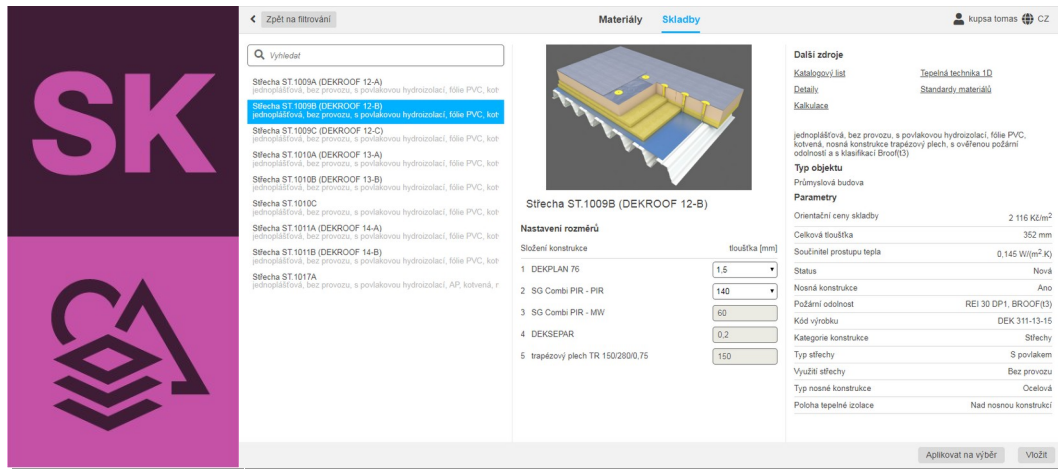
SK

Zpět na filtrování

Materiály Skladby

kupsa tomas CZ

Vyhledat

Střecha ST.1009A (DEKROOF 12-A)
jednoplášťová, bez provozu, s povlakovou hydroizolací, fólie PVC, kot

Střecha ST.1009B (DEKROOF 12-B)
jednoplášťová, bez provozu, s povlakovou hydroizolací, fólie PVC, kot

Střecha ST.1009C (DEKROOF 12-C)
jednoplášťová, bez provozu, s povlakovou hydroizolací, fólie PVC, kot

Střecha ST.1010A (DEKROOF 13-A)
jednoplášťová, bez provozu, s povlakovou hydroizolací, fólie PVC, kot

Střecha ST.1010B (DEKROOF 13-B)
jednoplášťová, bez provozu, s povlakovou hydroizolací, fólie PVC, kot

Střecha ST.1010C
jednoplášťová, bez provozu, s povlakovou hydroizolací, fólie PVC, kot

Střecha ST.1011A (DEKROOF 14-A)
jednoplášťová, bez provozu, s povlakovou hydroizolací, fólie PVC, kot

Střecha ST.1011B (DEKROOF 14-B)
jednoplášťová, bez provozu, s povlakovou hydroizolací, fólie PVC, kot

Střecha ST.1017A
jednoplášťová, bez provozu, s povlakovou hydroizolací, AP, kotvená, r

Střecha ST.1009B (DEKROOF 12-B)

Nastavení rozměrů

| Složení konstrukce | tloušťka [mm] |
|---|---|
| 1 DEKPLAN 76 | 1,5 |
| 2 SG Combi PIR - PIR | 140 |
| 3 SG Combi PIR - MW | 60 |
| 4 DEKSEPAR | 0,2 |
| 5 trapézový plech TR 150/280/0,75 | 150 |

Další zdroje

Katalogový list Tepelná technika 1D
Detaily Standardy materiálů
Kalkulace

jednoplášťová, bez provozu, s povlakovou hydroizolací, fólie PVC, kotvená, nosná konstrukce trapézový plech, s ověřenou požární odolností a s klasifikací Broof(t3)

Typ objektu

Průmyslová budova

Parametry

| | |
|---|---|
| Orientační ceny skladby | 2 116 Kč/m$^2$ |
| Celková tloušťka | 352 mm |
| Součinitel prostupu tepla | 0,145 W/(m$^2$ K) |
| Status | Nová |
| Nosná konstrukce | Ano |
| Požární odolnost | REI 30 DP1, BROOF(t3) |
| Kód výrobku | DEK 311-13-15 |
| Kategorie konstrukce | Střechy |
| Typ střechy | S povlakem |
| Využití střechy | Bez provozu |
| Typ nosné konstrukce | Ocelová |
| Poloha tepelné izolace | Nad nosnou konstrukcí |

Aplikovat na výběr Vložit